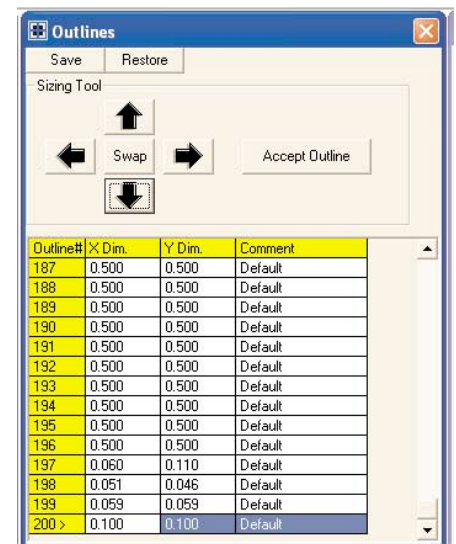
Outlines

Save Restore

Sizing Tool

Swap

Accept Outline

| Outline# | X Dim. | Y Dim. | Comment |
|---|---|---|---|
| 187 | 0.500 | 0.500 | Default |
| 188 | 0.500 | 0.500 | Default |
| 189 | 0.500 | 0.500 | Default |
| 190 | 0.500 | 0.500 | Default |
| 191 | 0.500 | 0.500 | Default |
| 192 | 0.500 | 0.500 | Default |
| 193 | 0.500 | 0.500 | Default |
| 194 | 0.500 | 0.500 | Default |
| 195 | 0.500 | 0.500 | Default |
| 196 | 0.500 | 0.500 | Default |
| 197 | 0.060 | 0.110 | Default |
| 198 | 0.051 | 0.046 | Default |
| 199 | 0.059 | 0.059 | Default |
| 200 > | 0.100 | 0.100 | Default |